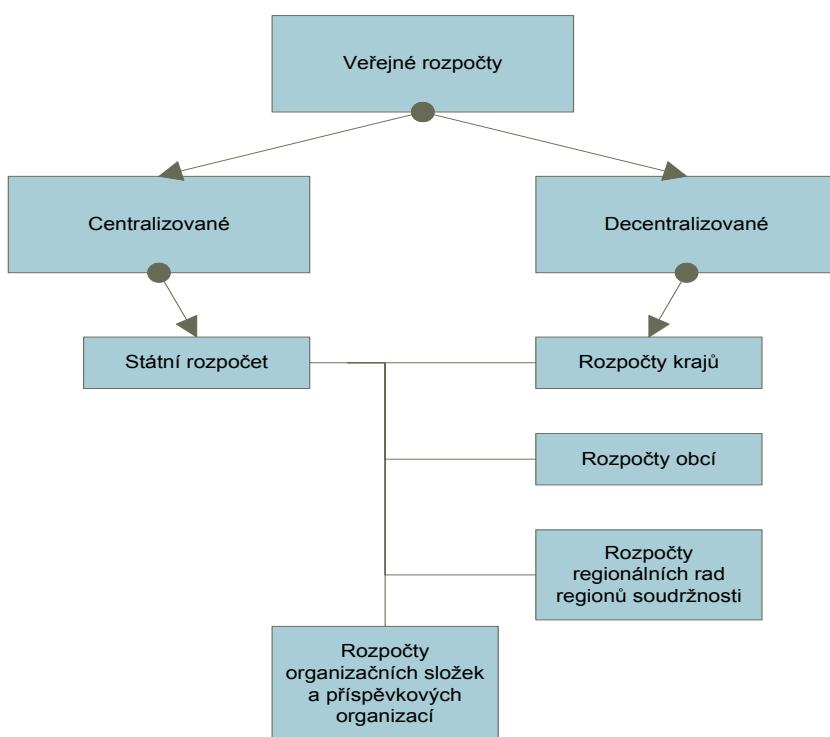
Veřejné rozpočty

Centralizované

Decentralizované

Státní rozpočet

Rozpočty krajů

Rozpočty obcí

Rozpočty regionálních rad regionů soudržnosti

Rozpočty organizačních složek a příspěvkových organizací